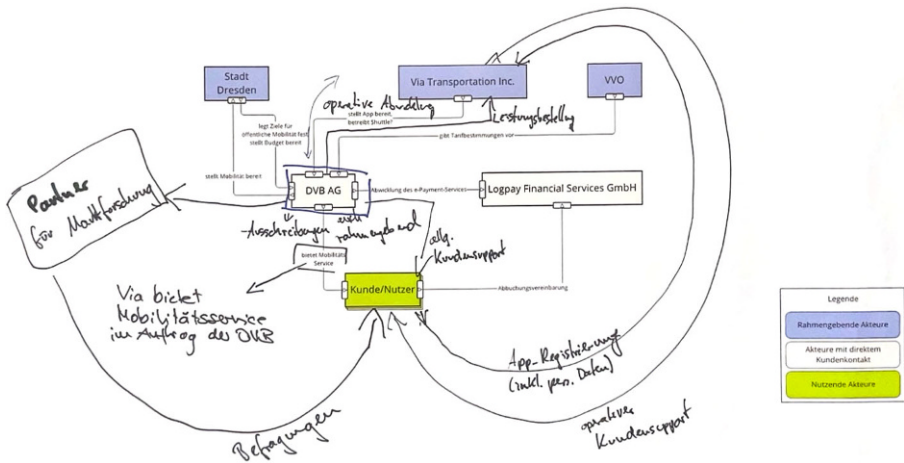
Stadt Dresden

Via Transportation Inc.

VVO

operative Abwicklung

Leistungsbestellung

stellt App bereit, betreibt Shuttle

legt Ziele für öffentliche Mobilität fest, stellt Budget bereit

gibt Tarifbestimmungen vor

stellt Mobilität bereit

DVB AG

Abwicklung des e-Payment-Services

Logpay Financial Services GmbH

Partner für Marktforschung

Ausschreibungen auch rahmengebend

allg. Kundensupport

bietet Mobilitäts Service

Kunde/Nutzer

Abbuchungsvereinbarung

Via bietet Mobilitätsservice im Auftrag der DVB

App-Registrierung (inkl. pers. Daten)

operativer Kundensupport

Befragungen

Legende

Rahmengebende Akteure

Akteure mit direktem Kundenkontakt

Nutzende Akteure